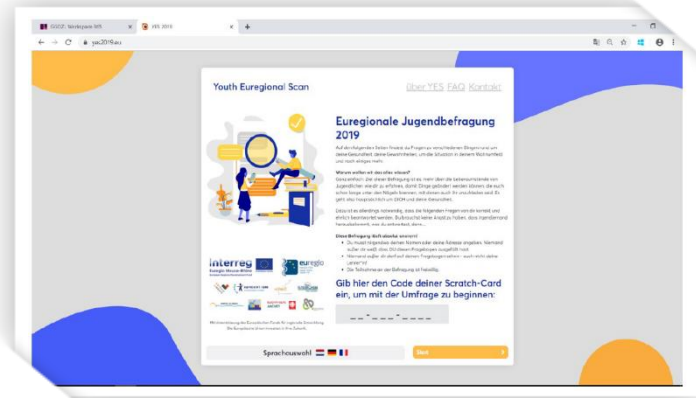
EUSCP: Werkgroep YES
YES 2019
yes2019.eu

Youth Euregional Scan

über YES FAQ Kontakt

Euregionale Jugendbefragung 2019

Auf den folgenden Seiten findest du Fragen zu verschiedenen Dingen rund um deine Gesundheit, deine Gewohnheiten, um die Situation in deinem Wohnumfeld und noch einiges mehr.

Warum wollen wir das alles wissen?

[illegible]

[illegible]

Diese Befragung tut's anonym!

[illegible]

Gib hier den Code deiner Scratch-Card ein, um mit der Umfrage zu beginnen:

__-___-____

Interreg
Euregio Maas-Rhein
euregio

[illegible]

Sprachauswahl:

Start